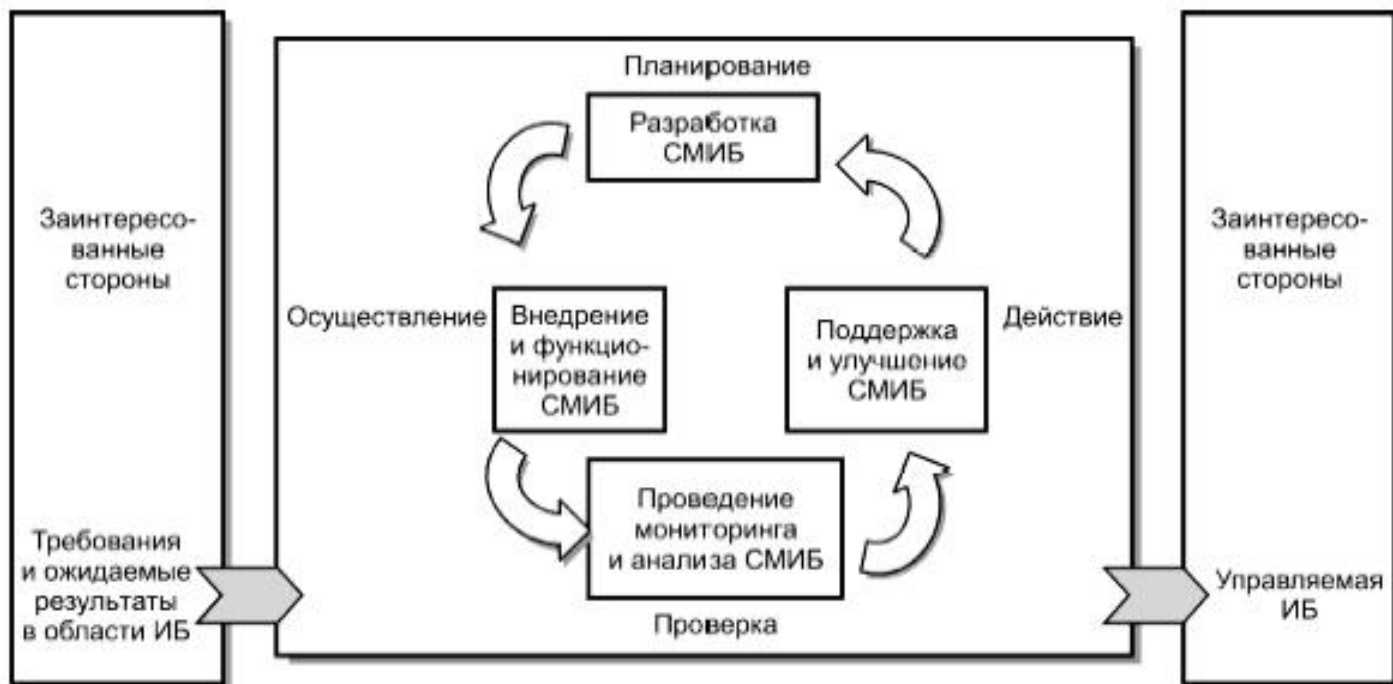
Заинтересованные стороны

Требования и ожидаемые результаты в области ИБ

Планирование

Разработка СМИБ

Осуществление

Внедрение и функционирование СМИБ

Поддержка и улучшение СМИБ

Действие

Проведение мониторинга и анализа СМИБ

Проверка

Заинтересованные стороны

Управляемая ИБ